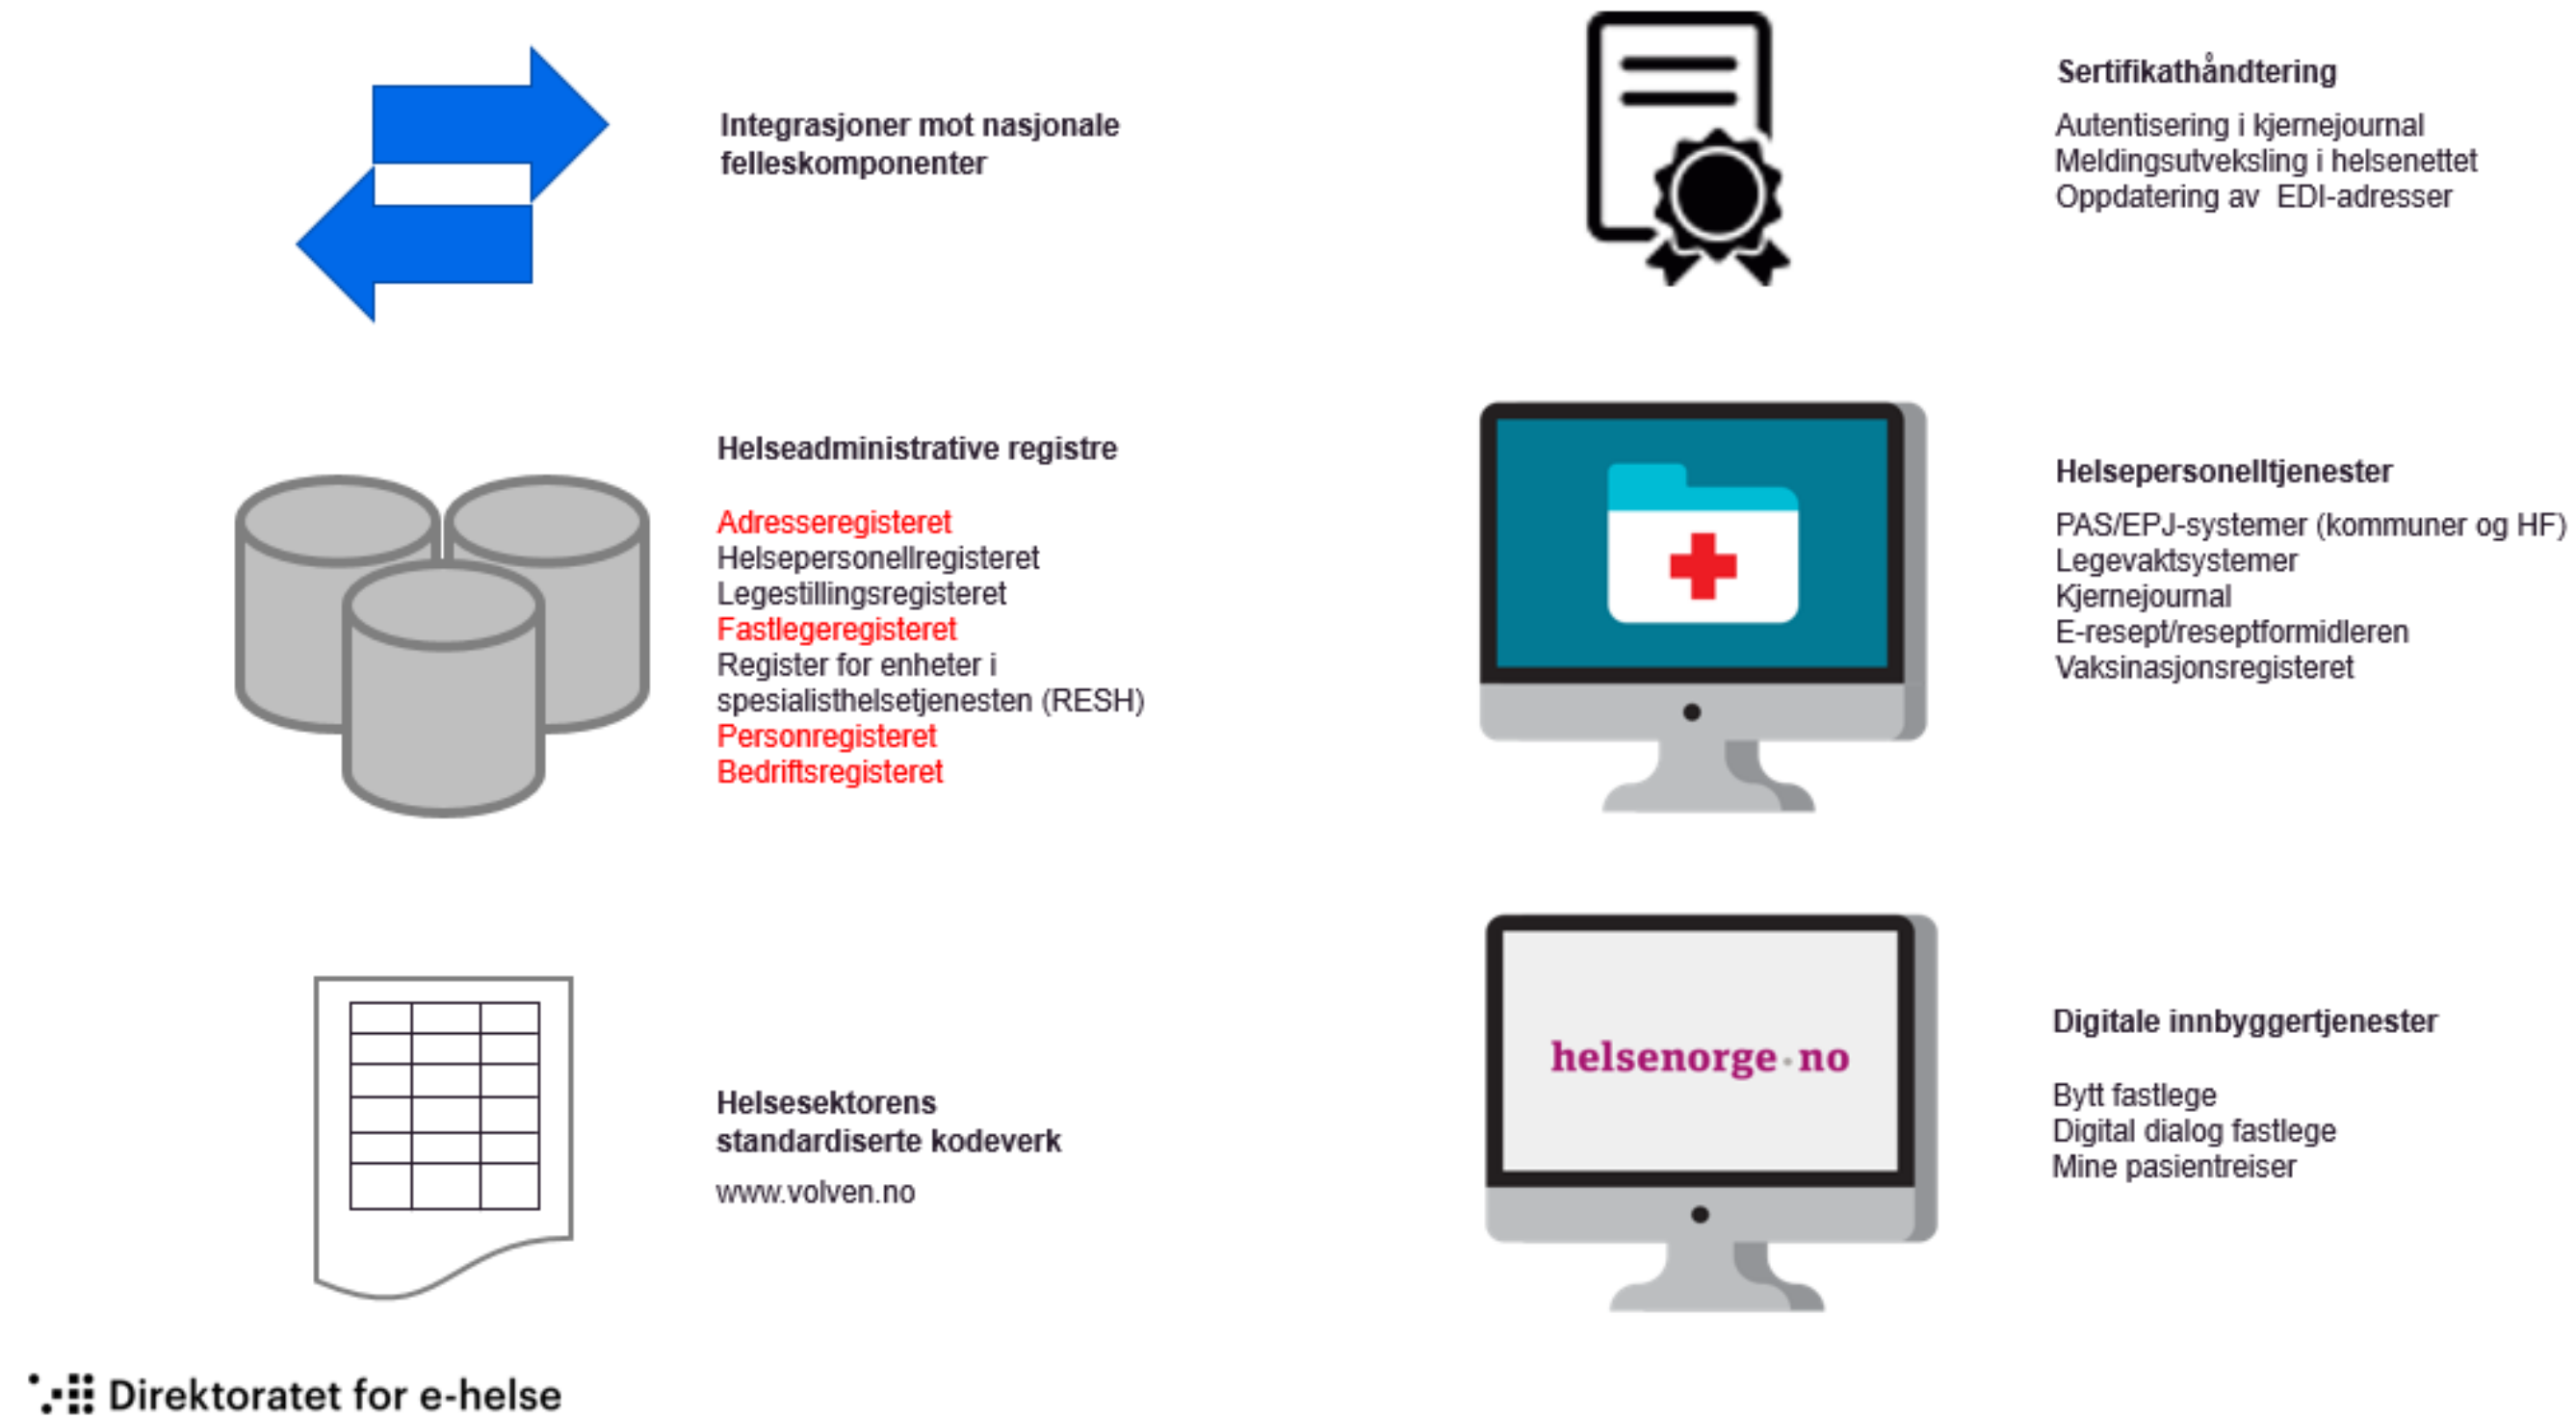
Integrasjoner mot nasjonale felleskomponenter

Sertifikathåndtering

Autentisering i kjernejournal
Meldingsutveksling i helsenettet
Oppdatering av EDI-adresser

Helseadministrative registre

Adresseregisteret
Helsepersonellregisteret
Legestillingsregisteret
Fastlegeregisteret
Register for enheter i spesialisthelsetjenesten (RESH)
Personregisteret
Bedriftsregisteret

Helsepersonelltjenester

PAS/EPJ-systemer (kommuner og HF)
Legevaktsystemer
Kjernejournal
E-resept/reseptformidleren
Vaksinasjonsregisteret

Helsesektorens standardiserte kodeverk

www.volven.no

helsenorge.no

Digitale innbyggertjenester

Bytt fastlege
Digital dialog fastlege
Mine pasientreiser

Direktoratet for e-helse